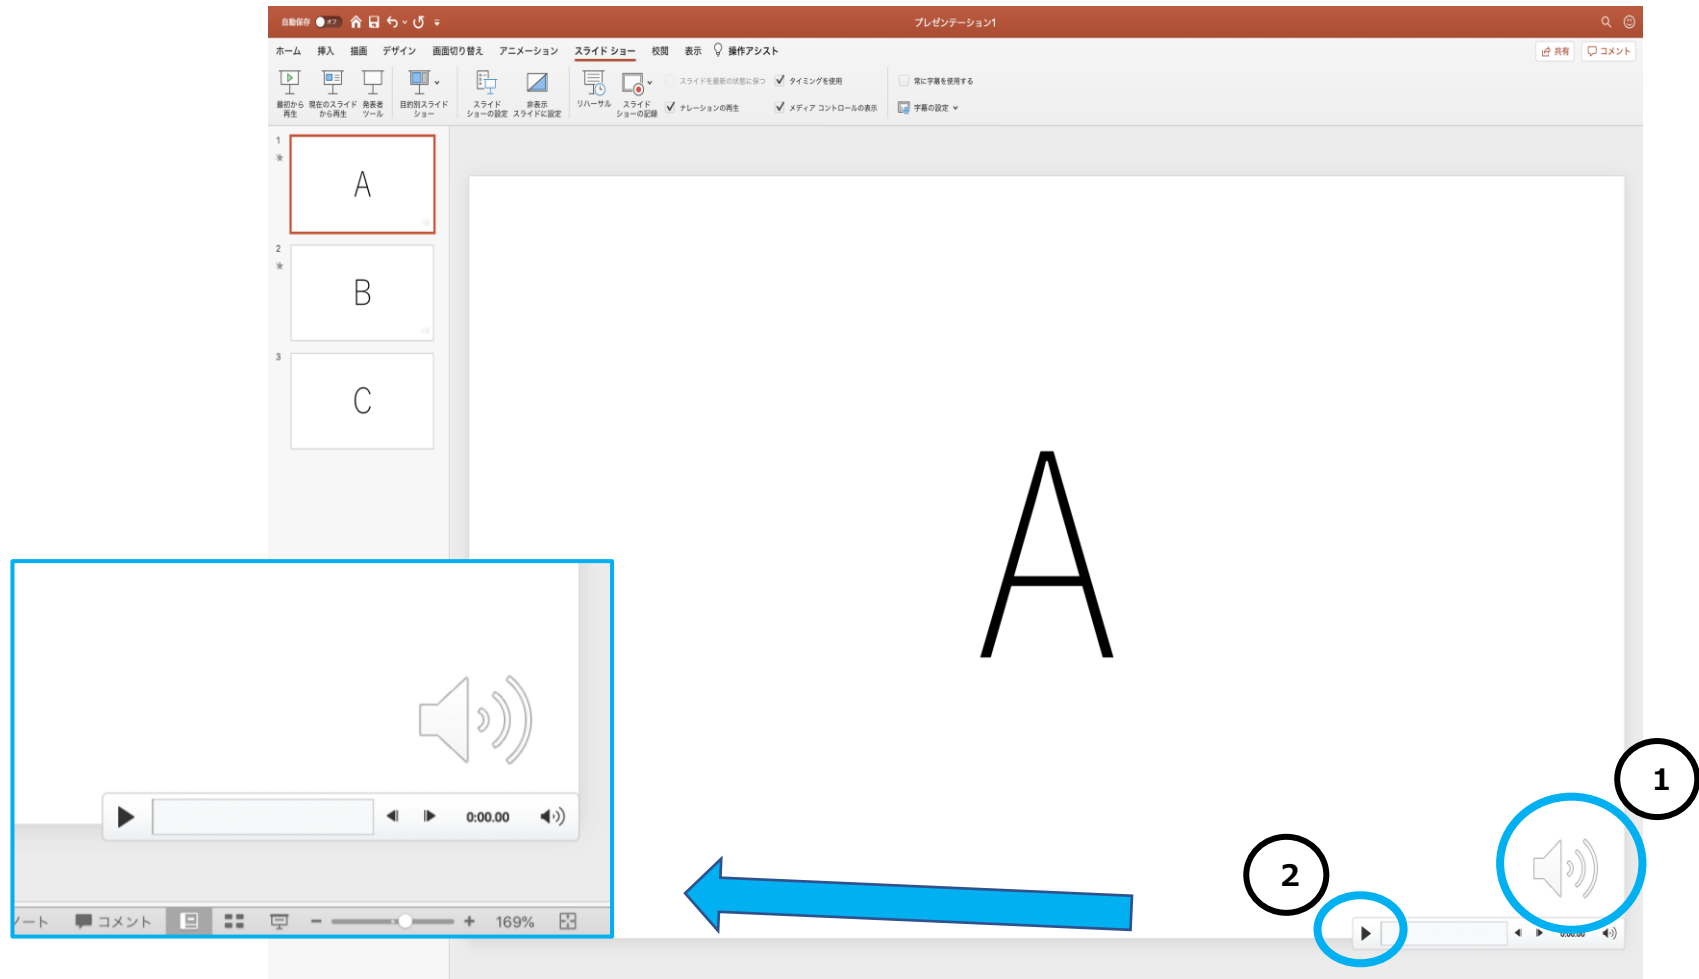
自動保存 オフ

プレゼンテーション1

ホーム 挿入 描画 デザイン 画面切り替え アニメーション スライド ショー 校閲 表示 操作アシスト

共有 コメント

最初から再生 現在のスライドから再生 発表者ツール 目的別スライドショー スライドショーの設定 非表示スライドに設定 リハーサル スライドショーの記録

スライドを最新の状態に保つ タイミングを使用 ナレーションの再生 メディア コントロールの表示 常に字幕を使用する 字幕の設定

1
A
2
B
3
C

A

0:00.00

ノート コメント 169%

1

2